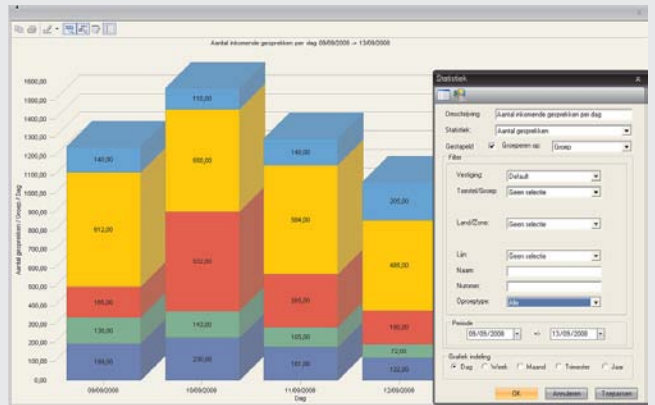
Aantal inkomende gesprekken per dag 09/09/2008 -> 13/09/2008

1600,00
1500,00
1400,00
1300,00
1200,00
1100,00
1000,00
900,00
800,00
700,00
600,00
500,00
400,00
300,00
200,00
100,00
0,00

Aantal gesprekken / Groep / Dag

140,00
612,00
165,00
130,00
188,00

110,00
690,00
632,00
142,00
230,00

140,00
584,00
285,00
105,00
161,00

200,00
486,00
180,00
72,00
122,00

09/09/2008
10/09/2008
11/09/2008
12/09/2008
Dag

Statistiek

Omschrijving: Aantal inkomende gesprekken per dag
Statistiek: Aantal gesprekken
Gestapeld: Groeperen op: Groep
Filter
Vestiging: Default
Toestel/Groep: Geen selectie
Land/Zone: Geen selectie
Lijn: Geen selectie
Naam:
Nummer:
Oproeptype: Alle
Periode
09/09/2008 -> 13/09/2008
Grafiek indeling
Dag Week Maand Trimester Jaar
OK Annuleren Toepassen